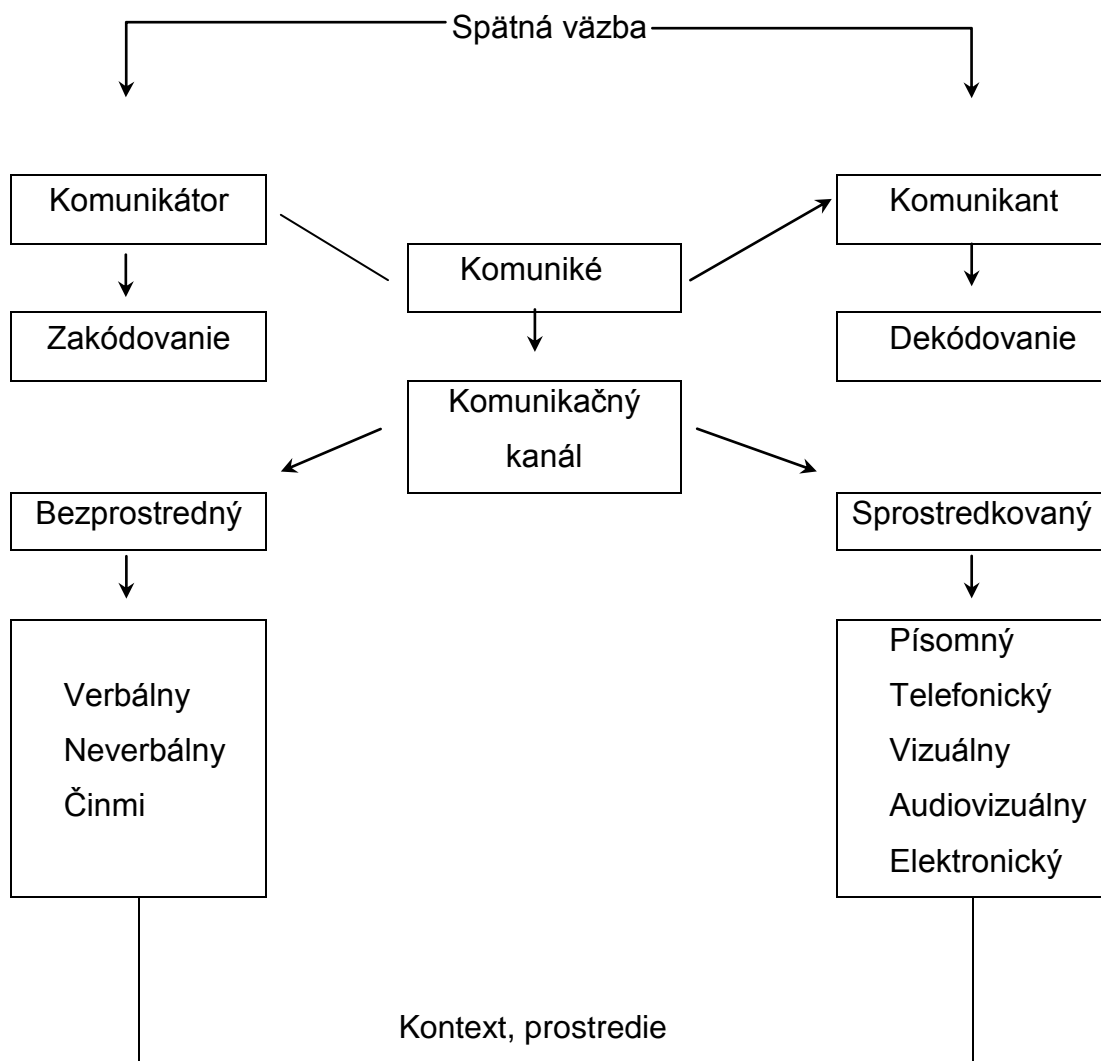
Spätná väzba

Komunikátor

Zakódovanie

Komuniké

Komunikant

Dekódovanie

Komunikačný kanál

Bezprostredný

Sprostredkovaný

Verbálny
Neverbálny
Činmi

Písomný
Telefonický
Vizuálny
Audiovizuálny
Elektronický

Kontext, prostredie